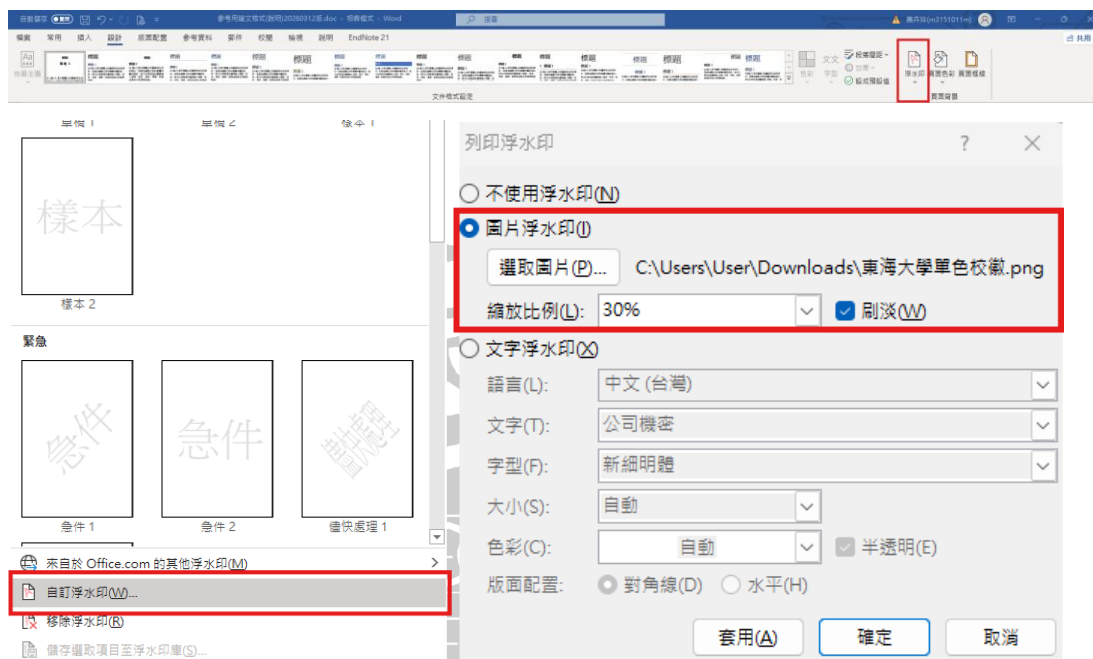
自動儲存 參考用論文格式(說明)20200312版.doc - 相容模式 - Word 搜尋

檔案 常用 插入 設計 版面配置 參考資料 郵件 校閱 檢視 說明 EndNote 21

標題 標題 標題 標題 標題 標題

文件格式設定

色彩 字型 段落間距 效果 設成預設值 浮水印 頁面色彩 頁面框線 頁面背景

共用

機密 1 機密 2 樣本 1

樣本

樣本 2

緊急

急件

急件

儘快處理

急件 1 急件 2 儘快處理 1

來自於 Office.com 的其他浮水印(M)

自訂浮水印(W)...

移除浮水印(R)

儲存選取項目至浮水印庫(S)...

列印浮水印 ? ✕

不使用浮水印(N)

圖片浮水印(I)

選取圖片(P)... C:\Users\User\Downloads\東海大學單色校徽.png

縮放比例(L): 30% 刷淡(W)

文字浮水印(X)

語言(L): 中文 (台灣)

文字(T): 公司機密

字型(F): 新細明體

大小(S): 自動

色彩(C): 自動 半透明(E)

版面配置: 對角線(D) 水平(H)

套用(A) 確定 取消